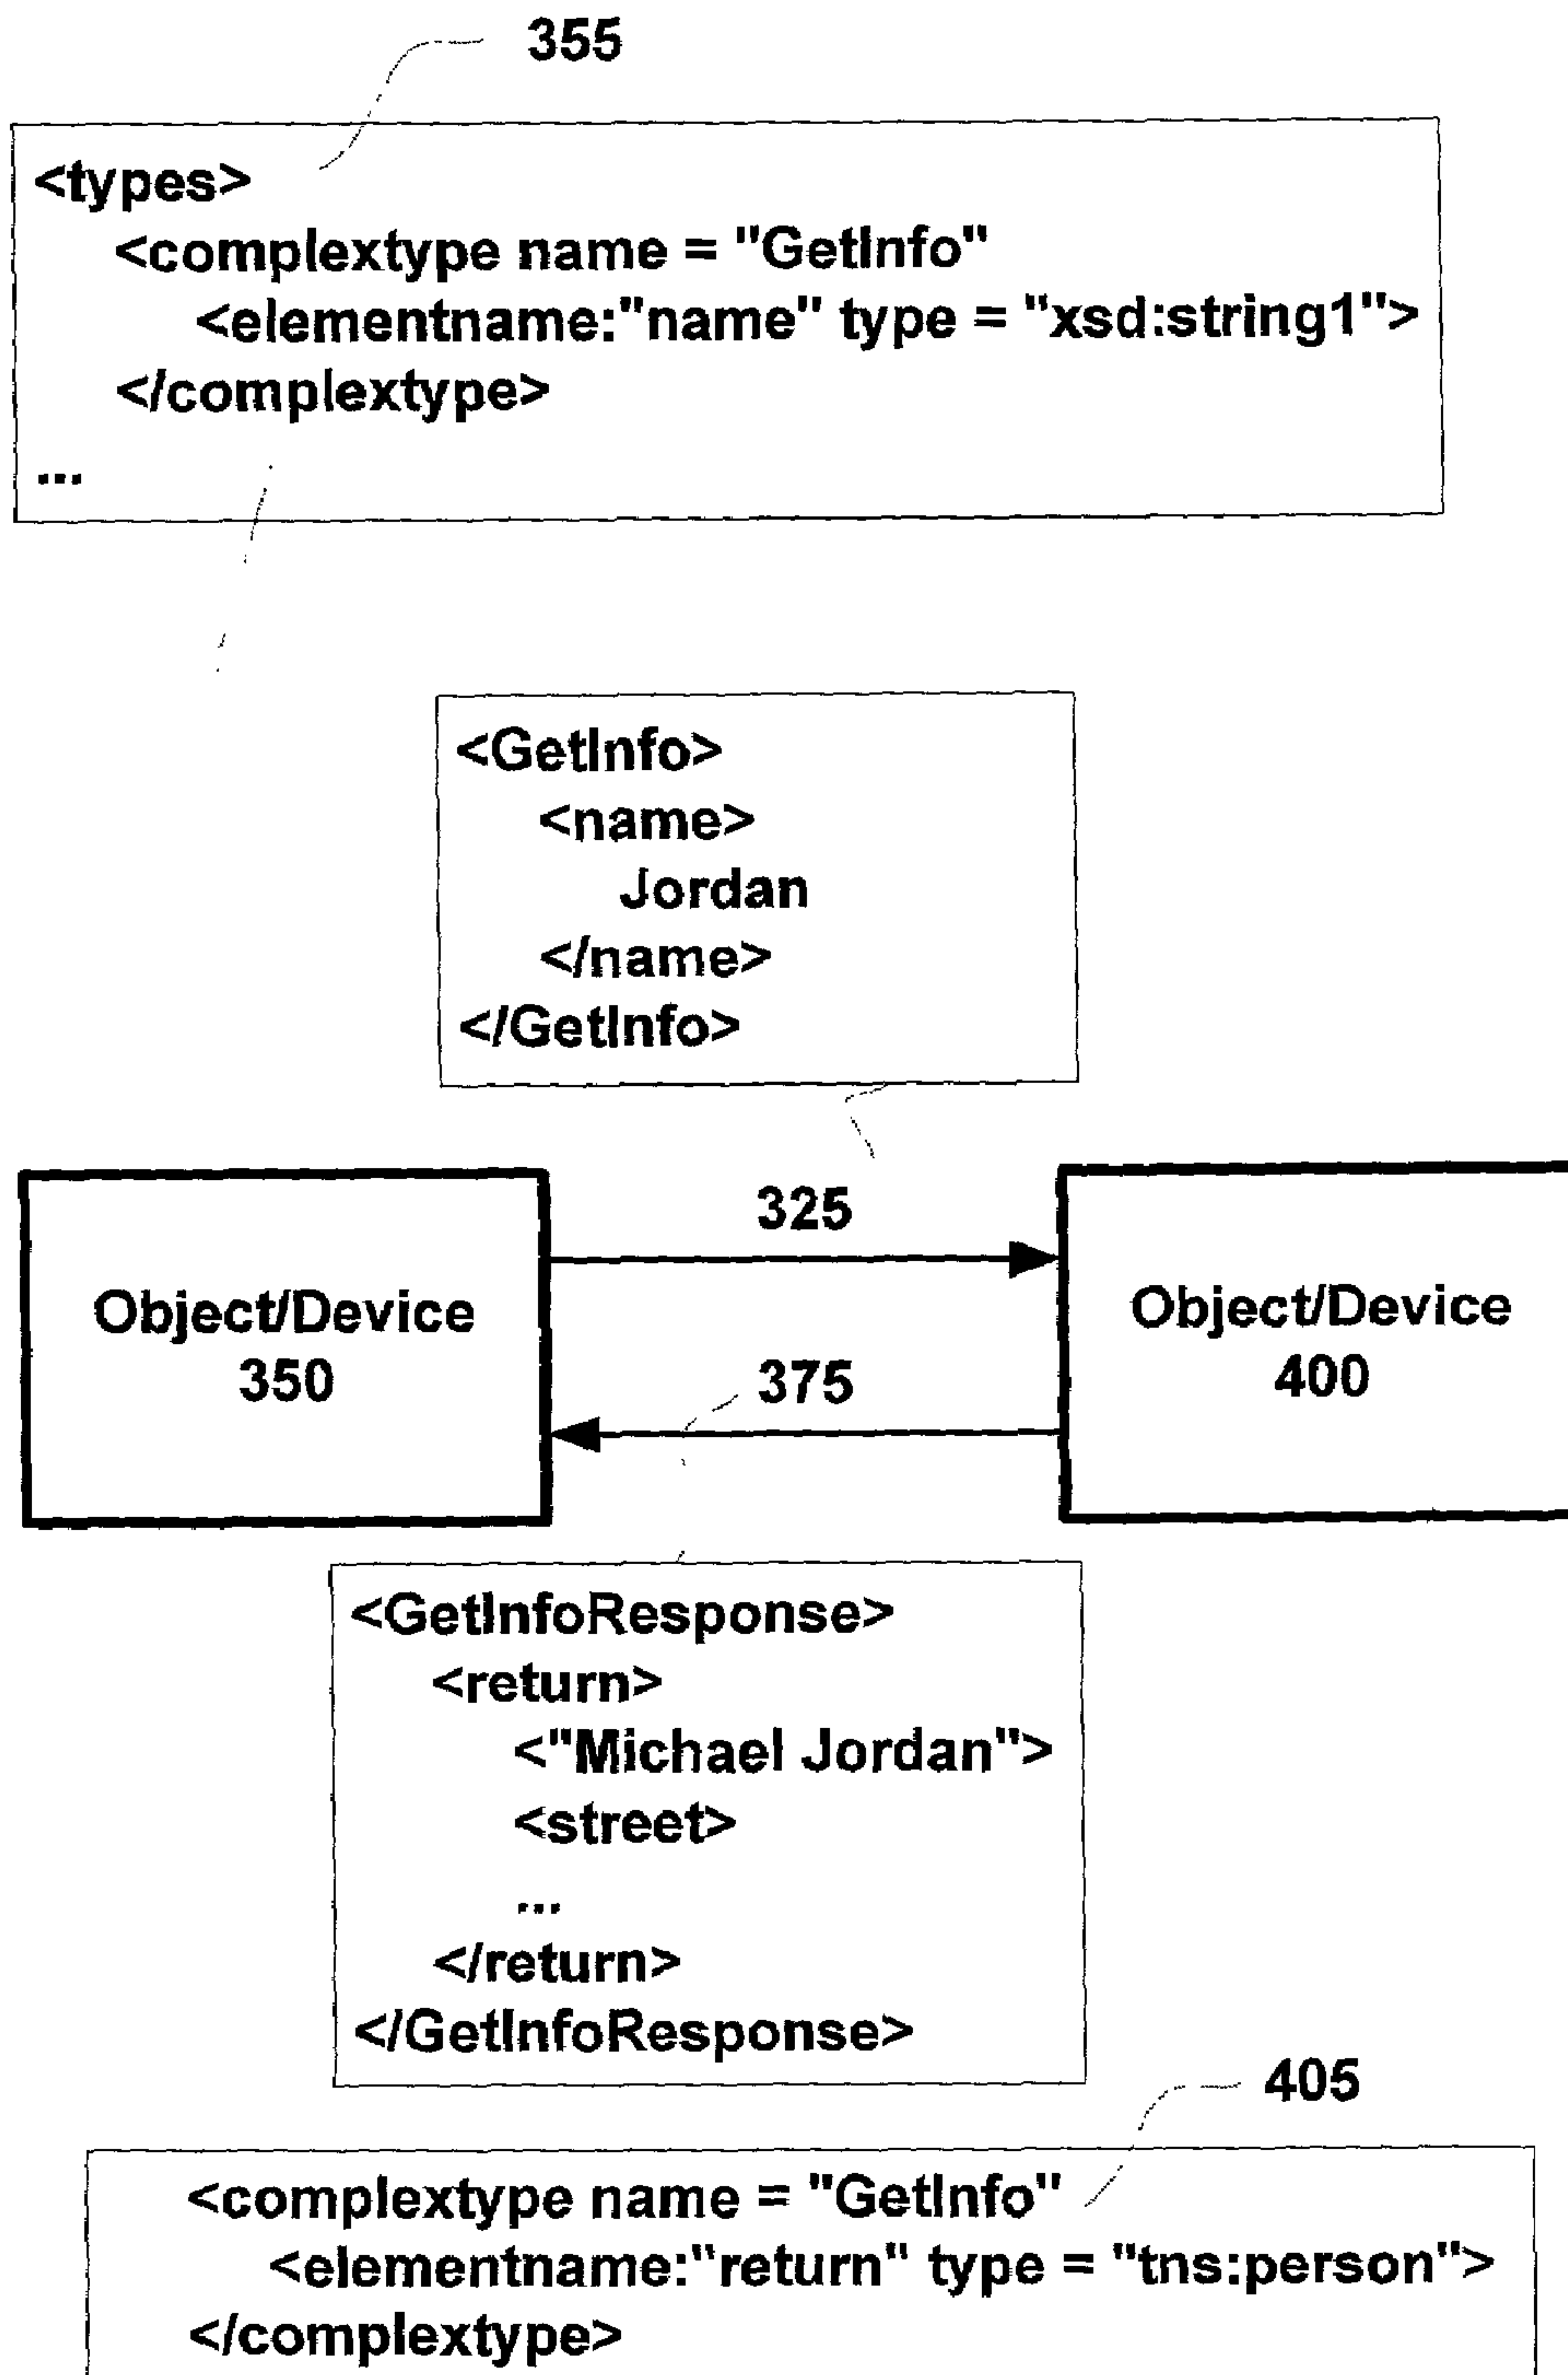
355

<types>
<complextype name = "GetInfo"
<elementname:"name" type = "xsd:string1">
</complextype>
...

<GetInfo>
<name>
Jordan
</name>
</GetInfo>

325

Object/Device
350

375

Object/Device
400

<GetInfoResponse>
<return>
<"Michael Jordan">
<street>
...
</return>
</GetInfoResponse>

405

<complextype name = "GetInfo"
<elementname:"return" type = "tns:person">
</complextype>